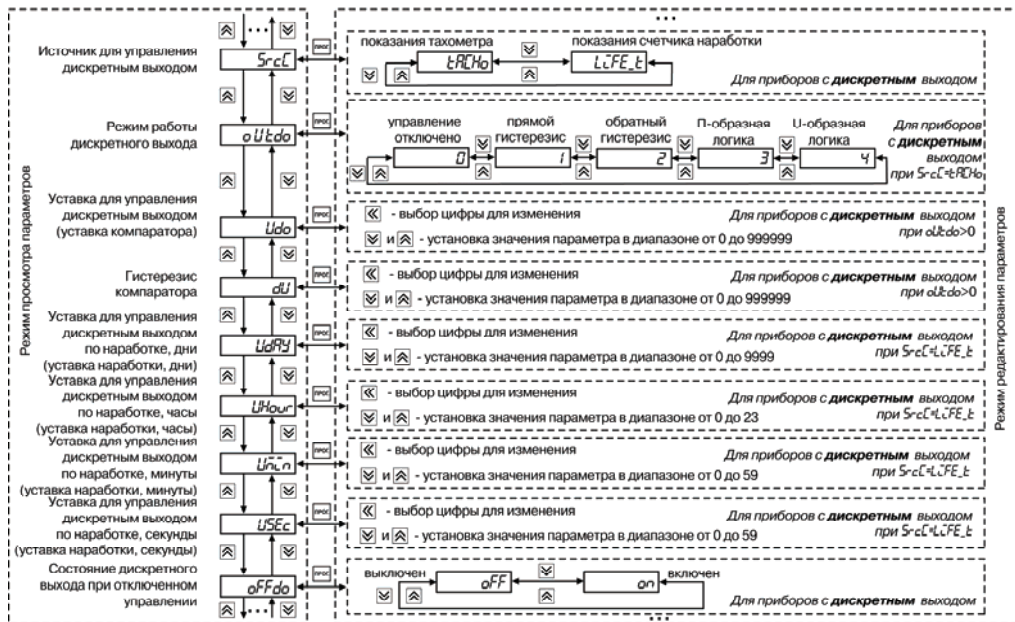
Режим просмотра параметров

Источник для управления дискретным выходом
SrcC
прог
показания тахометра
tACHo
показания счетчика наработки
LiFE_t
Для приборов с дискретным выходом

Режим работы дискретного выхода
oUtdo
прог
управление отключено
0
прямой гистерезис
1
обратный гистерезис
2
П-образная логика
3
U-образная логика
4
Для приборов с дискретным выходом при SrcC=tACHo

Уставка для управления дискретным выходом (уставка компаратора)
Udo
прог
- выбор цифры для изменения
и - установка значения параметра в диапазоне от 0 до 999999
Для приборов с дискретным выходом при oUtdo>0

Гистерезис компаратора
dU
прог
- выбор цифры для изменения
и - установка значения параметра в диапазоне от 0 до 999999
Для приборов с дискретным выходом при oUtdo>0

Уставка для управления дискретным выходом по наработке, дни (уставка наработки, дни)
UdAY
прог
- выбор цифры для изменения
и - установка значения параметра в диапазоне от 0 до 9999
Для приборов с дискретным выходом при SrcC=LiFE_t

Уставка для управления дискретным выходом по наработке, часы (уставка наработки, часы)
UHour
прог
- выбор цифры для изменения
и - установка значения параметра в диапазоне от 0 до 23
Для приборов с дискретным выходом при SrcC=LiFE_t

Уставка для управления дискретным выходом по наработке, минуты (уставка наработки, минуты)
Umin
прог
- выбор цифры для изменения
и - установка значения параметра в диапазоне от 0 до 59
Для приборов с дискретным выходом при SrcC=LiFE_t

Уставка для управления дискретным выходом по наработке, секунды (уставка наработки, секунды)
USEc
прог
- выбор цифры для изменения
и - установка значения параметра в диапазоне от 0 до 59
Для приборов с дискретным выходом при SrcC=LiFE_t

Состояние дискретного выхода при отключенном управлении
oFFdo
прог
выключен
oFF
включен
on
Для приборов с дискретным выходом

Режим редактирования параметров